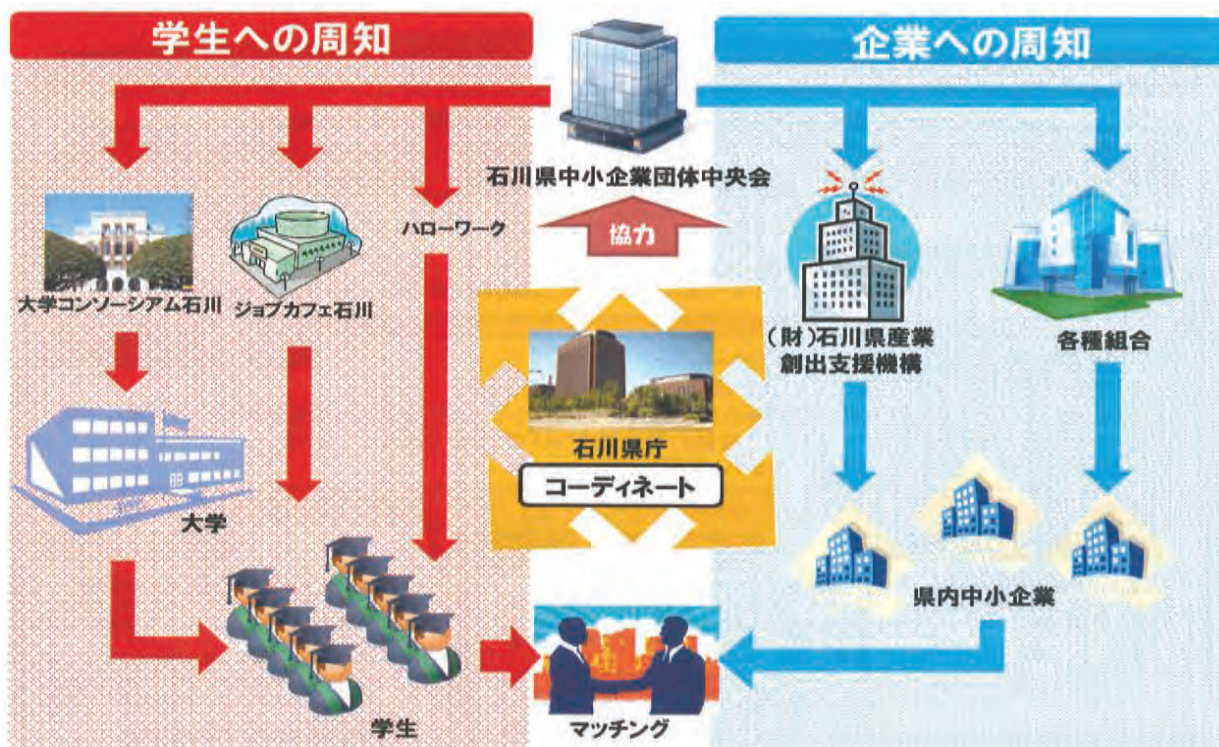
学生への周知

企業への周知

石川県中小企業団体中央会

協力

大学コンソーシアム石川

ジョブカフェ石川

ハローワーク

石川県庁

コーディネート

(財)石川県産業創出支援機構

各種組合

大学

県内中小企業

学生

マッチング